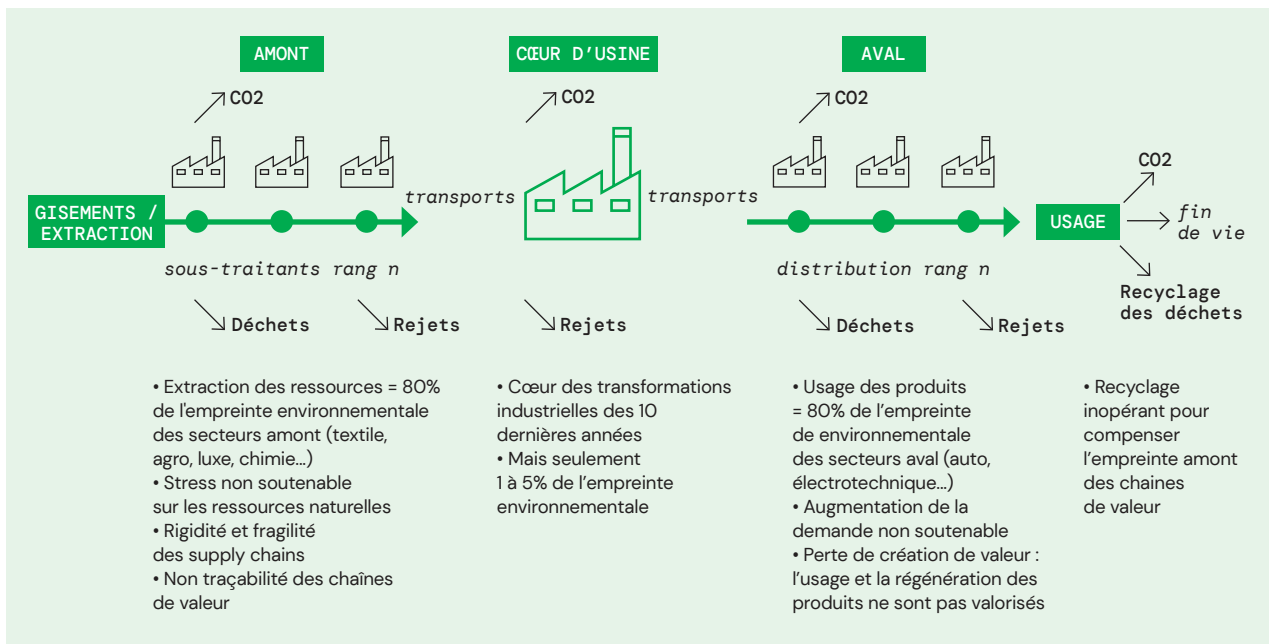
AMONT

CO2

GISEMENTS / EXTRACTION

sous-traitants rang n

Déchets

Rejets

transports

CŒUR D'USINE

CO2

Rejets

transports

AVAL

CO2

distribution rang n

Déchets

Rejets

USAGE

CO2

fin de vie

Recyclage des déchets

• Extraction des ressources = 80% de l'empreinte environnementale des secteurs amont (textile, agro, luxe, chimie...)
• Stress non soutenable sur les ressources naturelles
• Rigidité et fragilité des supply chains
• Non traçabilité des chaînes de valeur

• Cœur des transformations industrielles des 10 dernières années
• Mais seulement 1 à 5% de l'empreinte environnementale

• Usage des produits = 80% de l'empreinte de environnementale des secteurs aval (auto, électrotechnique...)
• Augmentation de la demande non soutenable
• Perte de création de valeur : l'usage et la régénération des produits ne sont pas valorisés

• Recyclage inopérant pour compenser l'empreinte amont des chaines de valeur